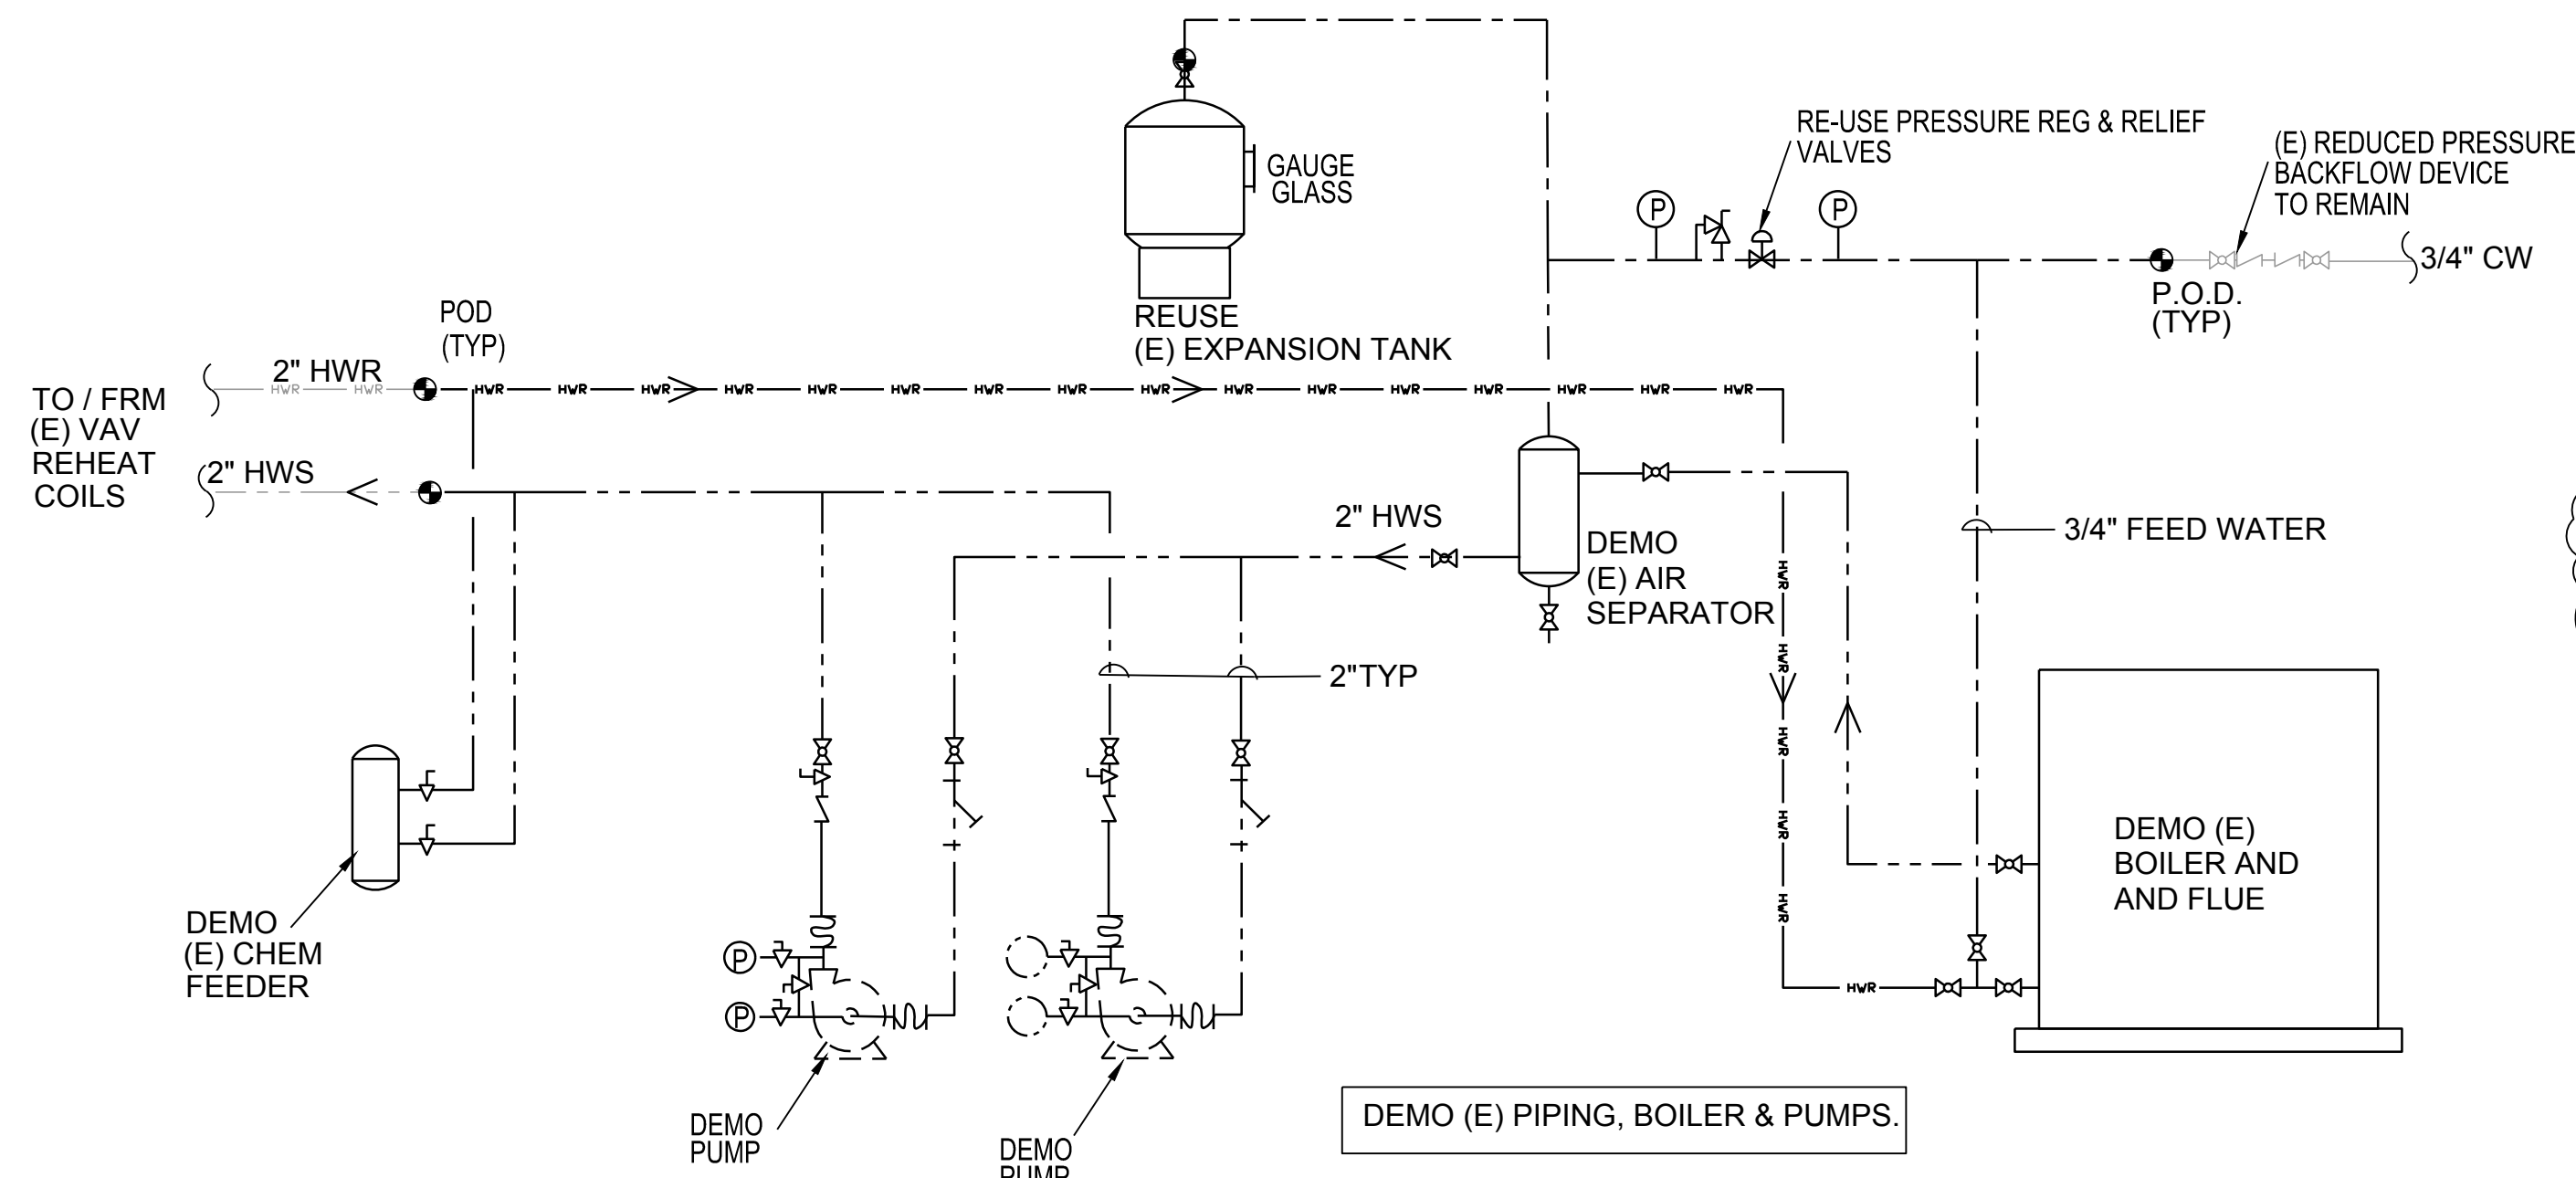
GAUGE GLASS

REUSE
(E) EXPANSION TANK

RE-USE PRESSURE REG & RELIEF VALVES

P

P

(E) REDUCED PRESSURE BACKFLOW DEVICE TO REMAIN

3/4" CW

P.O.D.
(TYP)

POD
(TYP)

2" HWR

HWR HWR HWR HWR HWR HWR HWR HWR HWR HWR HWR HWR HWR HWR HWR HWR HWR

TO / FRM
(E) VAV
REHEAT
COILS

2" HWS

2" HWS

DEMO
(E) AIR
SEPARATOR

3/4" FEED WATER

HWR HWR HWR HWR HWR HWR

2"TYP

DEMO (E)
BOILER AND
AND FLUE

DEMO
(E) CHEM
FEEDER

P

P

DEMO
PUMP

DEMO
PUMP

DEMO (E) PIPING, BOILER & PUMPS.